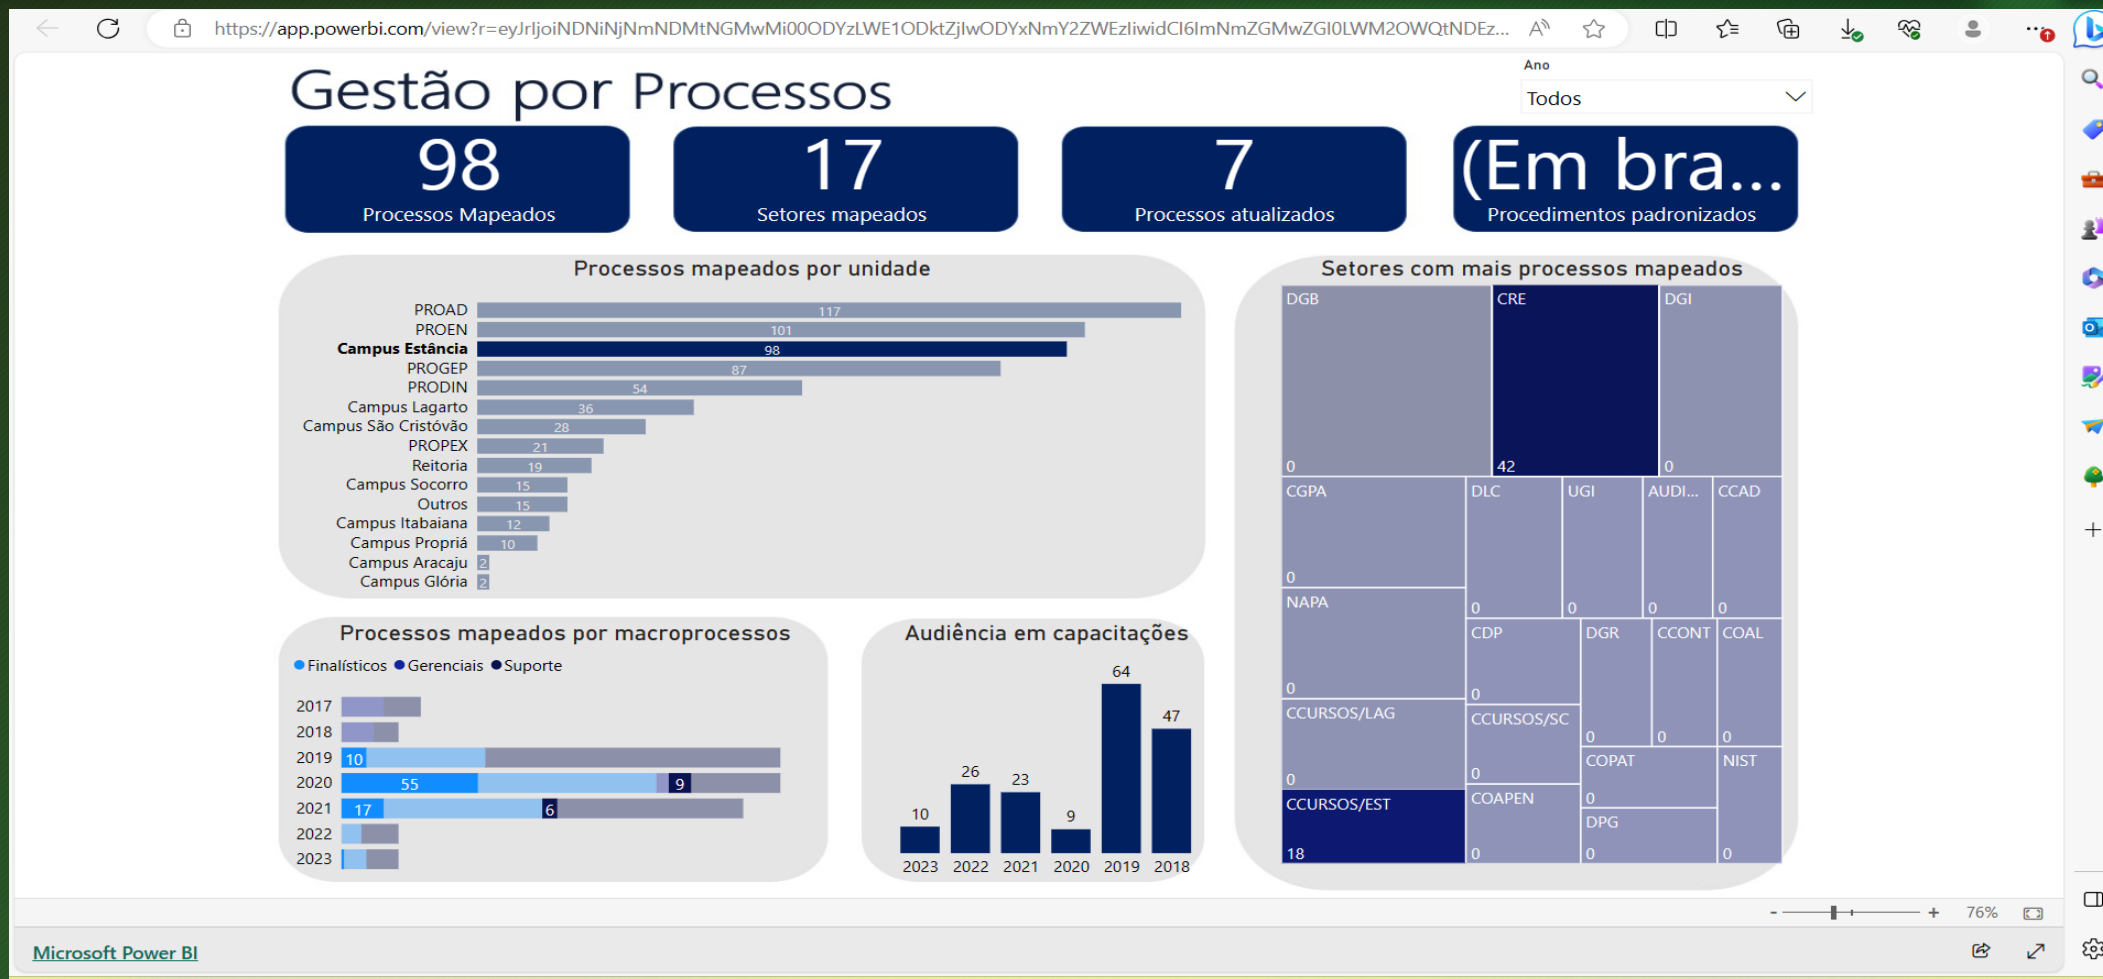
https://app.powerbi.com/view?r=eyJrIjoiNDNiNjNmNDMtNGMwMi00ODYzLWE1ODktZjlwODYxNmY2ZWEzliwidCI6ImNmZGMwZGI0LWM2OWQtNDEz...

Gestão por Processos

Ano
Todos

98
Processos Mapeados

17
Setores mapeados

7
Processos atualizados

(Em bra...
Procedimentos padronizados

Processos mapeados por unidade

| Unidade | Valor |
|---|---|
| PROAD | 117 |
| PROEN | 101 |
| Campus Estância | 98 |
| PROGEP | 87 |
| PRODIN | 54 |
| Campus Lagarto | 36 |
| Campus São Cristóvão | 28 |
| PROPEX | 21 |
| Reitoria | 19 |
| Campus Socorro | 15 |
| Outros | 15 |
| Campus Itabaiana | 12 |
| Campus Propriá | 10 |
| Campus Aracaju | 2 |
| Campus Glória | 2 |

Setores com mais processos mapeados

DGB 0
CRE 42
DGI 0
CGPA 0
DLC 0
UGI 0
AUDI... 0
CCAD 0
NAPA 0
CDP 0
DGR 0
CCONT 0
COAL 0
CCURSOS/LAG 0
CCURSOS/SC 0
COPAT 0
NIST 0
CCURSOS/EST 18
COAPEN 0
DPG 0

Processos mapeados por macroprocessos

Finalísticos Gerenciais Suporte

2017
2018
2019 10
2020 55 9
2021 17 6
2022
2023

Audiência em capacitações

| 2023 | 2022 | 2021 | 2020 | 2019 | 2018 |
|---|---|---|---|---|---|
| 10 | 26 | 23 | 9 | 64 | 47 |

- + 76%

Microsoft Power BI